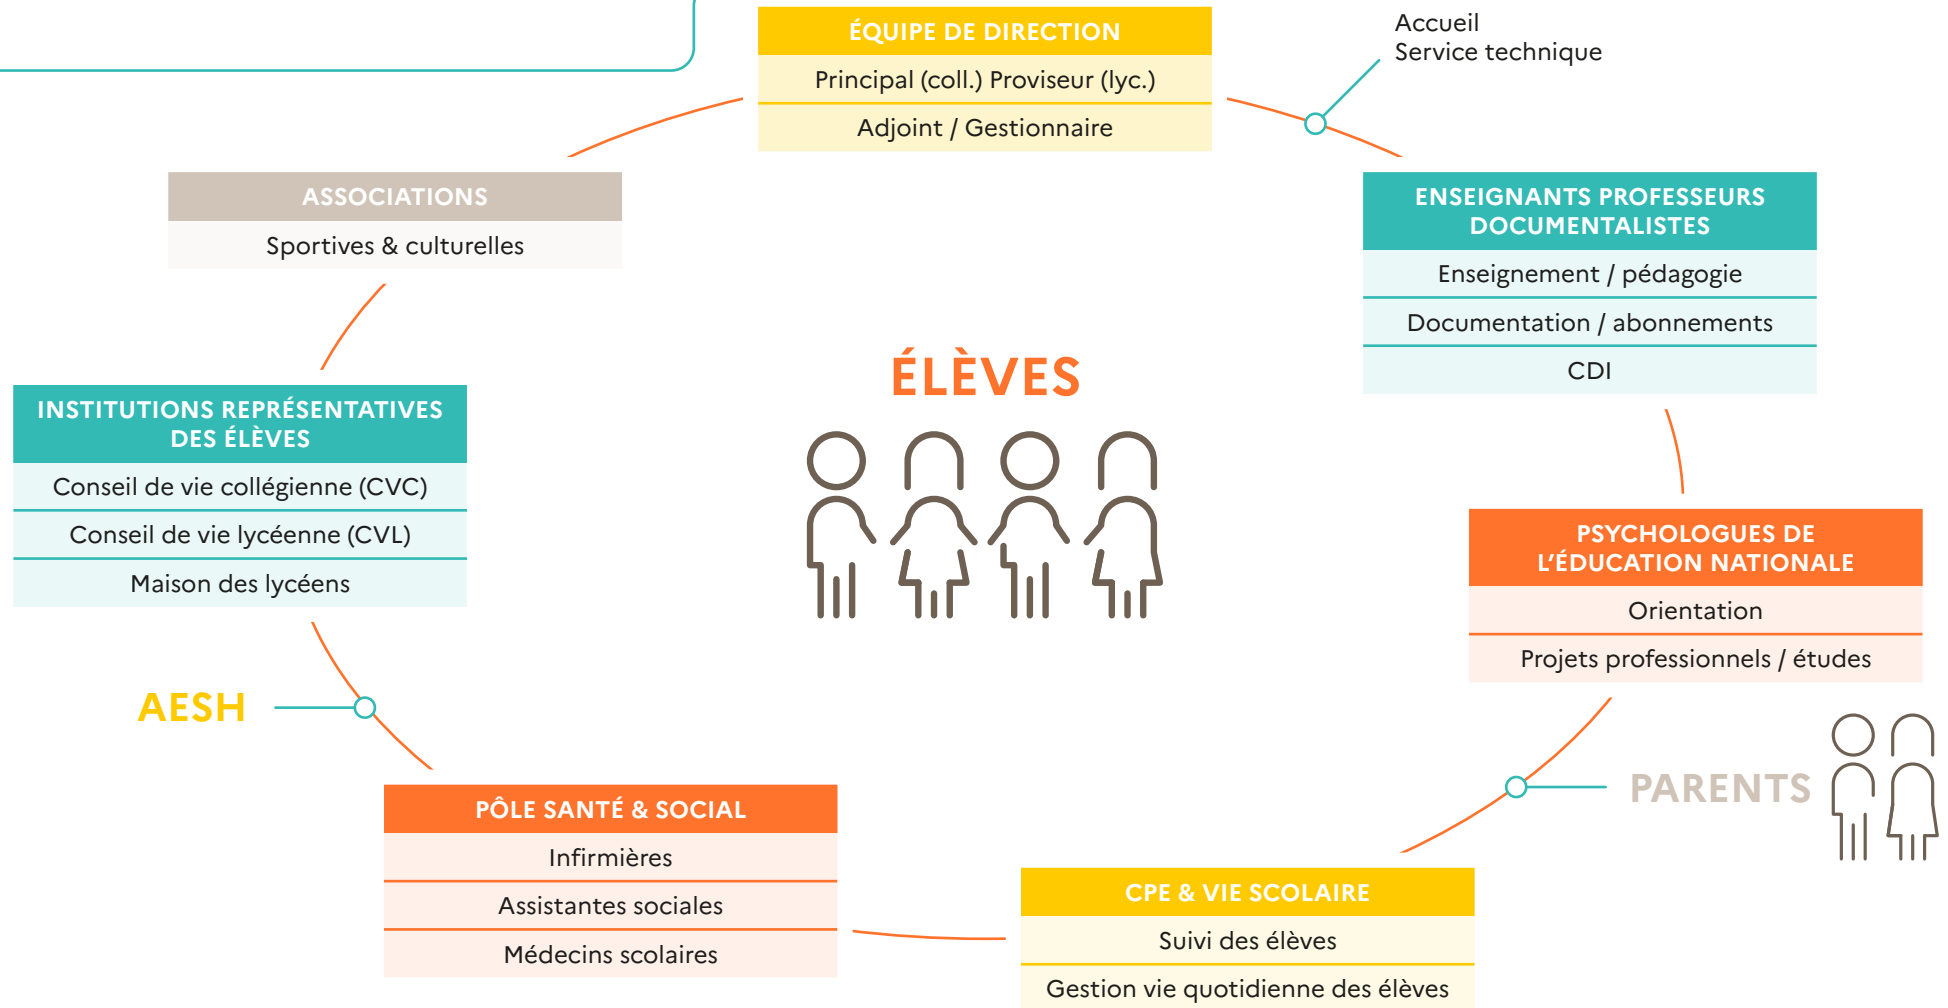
ÉQUIPE DE DIRECTION
Principal (coll.) Proviseur (lyc.)
Adjoint / Gestionnaire

Accueil
Service technique

ASSOCIATIONS
Sportives & culturelles

ENSEIGNANTS PROFESSEURS DOCUMENTALISTES
Enseignement / pédagogie
Documentation / abonnements
CDI

ÉLÈVES

INSTITUTIONS REPRÉSENTATIVES DES ÉLÈVES
Conseil de vie collégienne (CVC)
Conseil de vie lycéenne (CVL)
Maison des lycéens

PSYCHOLOGUES DE L'ÉDUCATION NATIONALE
Orientation
Projets professionnels / études

AESH

PARENTS

PÔLE SANTÉ & SOCIAL
Infirmières
Assistantes sociales
Médecins scolaires

CPE & VIE SCOLAIRE
Suivi des élèves
Gestion vie quotidienne des élèves